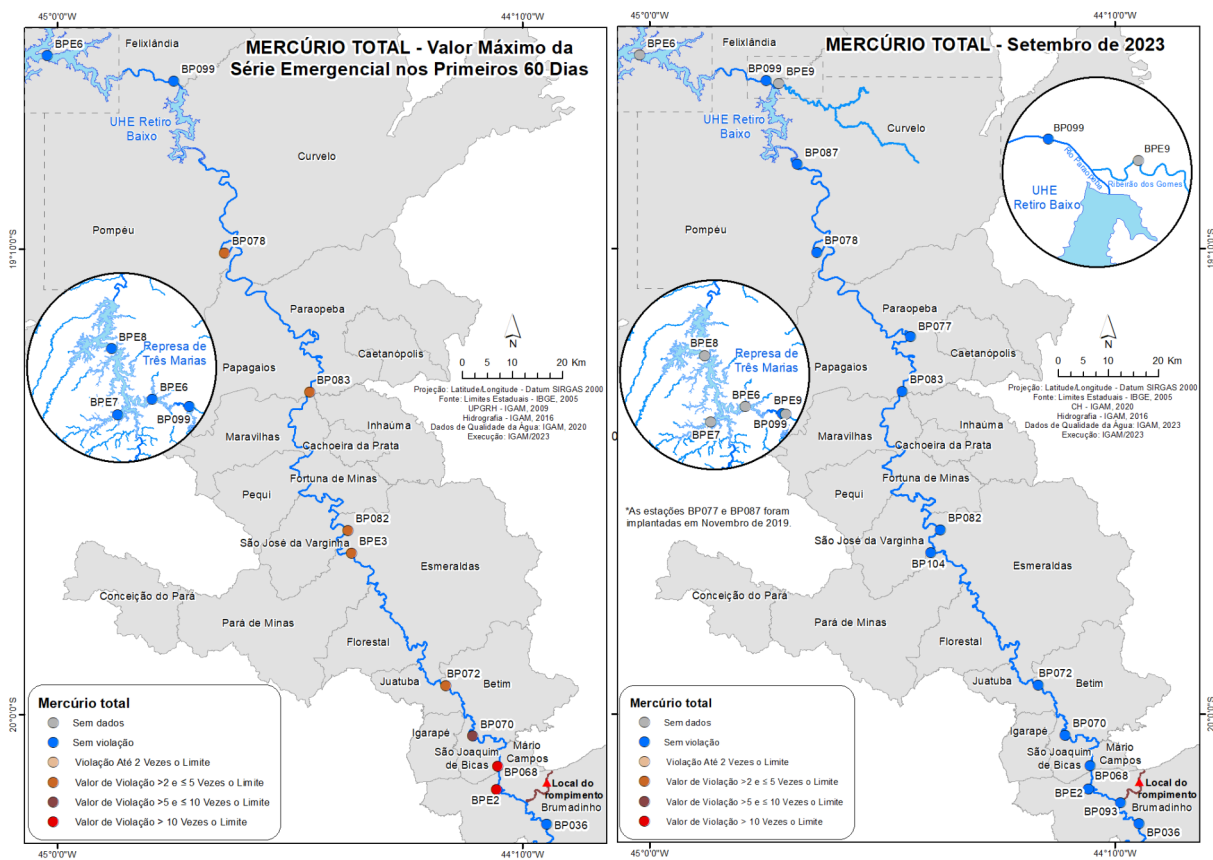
45°0'0"W
44°10'0"W

MERCÚRIO TOTAL - Valor Máximo da Série Emergencial nos Primeiros 60 Dias

BPE6
Felixlândia
BP099
UHE Retiro Baixo
Curvelo
Pompéu
BP078
19°10'0"S
Paraopeba
Caetanópolis
Represa de Três Marias
BPE8
BPE7
BPE6
BP099
Papagaios
BP083
Inhaúma
Maravilhas
Cachoeira da Prata
Fortuna de Minas
Pequi
BP082
São José da Varginha
BPE3
Esmeraldas
Conceição do Pará
Pará de Minas
Florestal
BP072
Juatuba
Betim
BP070
Igarapé
São Joaquim de Bicas
Mário Campos
BP068
Local do rompimento
BPE2
Brumadinho
BP036
20°10'0"S

N
0 5 10 20 Km

Projeção: Latitude/Longitude - Datum SIRGAS 2000
Fonte: Limites Estaduais - IBGE, 2005
UPGRH - IGAM, 2009
Hidrografia - IGAM, 2016
Dados de Qualidade da Água: IGAM, 2020
Execução: IGAM/2023

Mercúrio total
Sem dados
Sem violação
Violação Até 2 Vezes o Limite
Valor de Violação >2 e ≤ 5 Vezes o Limite
Valor de Violação >5 e ≤ 10 Vezes o Limite
Valor de Violação > 10 Vezes o Limite

45°0'0"W
44°10'0"W

MERCÚRIO TOTAL - Setembro de 2023

BPE6
Felixlândia
BP099
BPE9
UHE Retiro Baixo
Curvelo
BP099
BPE9
Rio Paraopeba
Ribeirão dos Gomes
UHE Retiro Baixo
BP087
Pompéu
BP078
19°10'0"S
Paraopeba
BP077
Caetanópolis
BPE8
Represa de Três Marias
BPE6
BPE9
BPE7
BP099
Papagaios
BP083
Inhaúma
Maravilhas
Cachoeira da Prata
Fortuna de Minas
Pequi
*As estações BP077 e BP087 foram implantadas em Novembro de 2019.
BP082
São José da Varginha
BP104
Esmeraldas
Conceição do Pará
Pará de Minas
Florestal
BP072
Juatuba
Betim
BP070
Igarapé
São Joaquim de Bicas
Mário Campos
BP068
Local do rompimento
BPE2
Brumadinho
BP093
BP036
20°10'0"S

N
0 5 10 20 Km

Projeção: Latitude/Longitude - Datum SIRGAS 2000
Fonte: Limites Estaduais - IBGE, 2005
CH - IGAM, 2020
Hidrografia - IGAM, 2016
Dados de Qualidade da Água: IGAM, 2023
Execução: IGAM/2023

Mercúrio total
Sem dados
Sem violação
Violação Até 2 Vezes o Limite
Valor de Violação >2 e ≤ 5 Vezes o Limite
Valor de Violação >5 e ≤ 10 Vezes o Limite
Valor de Violação > 10 Vezes o Limite